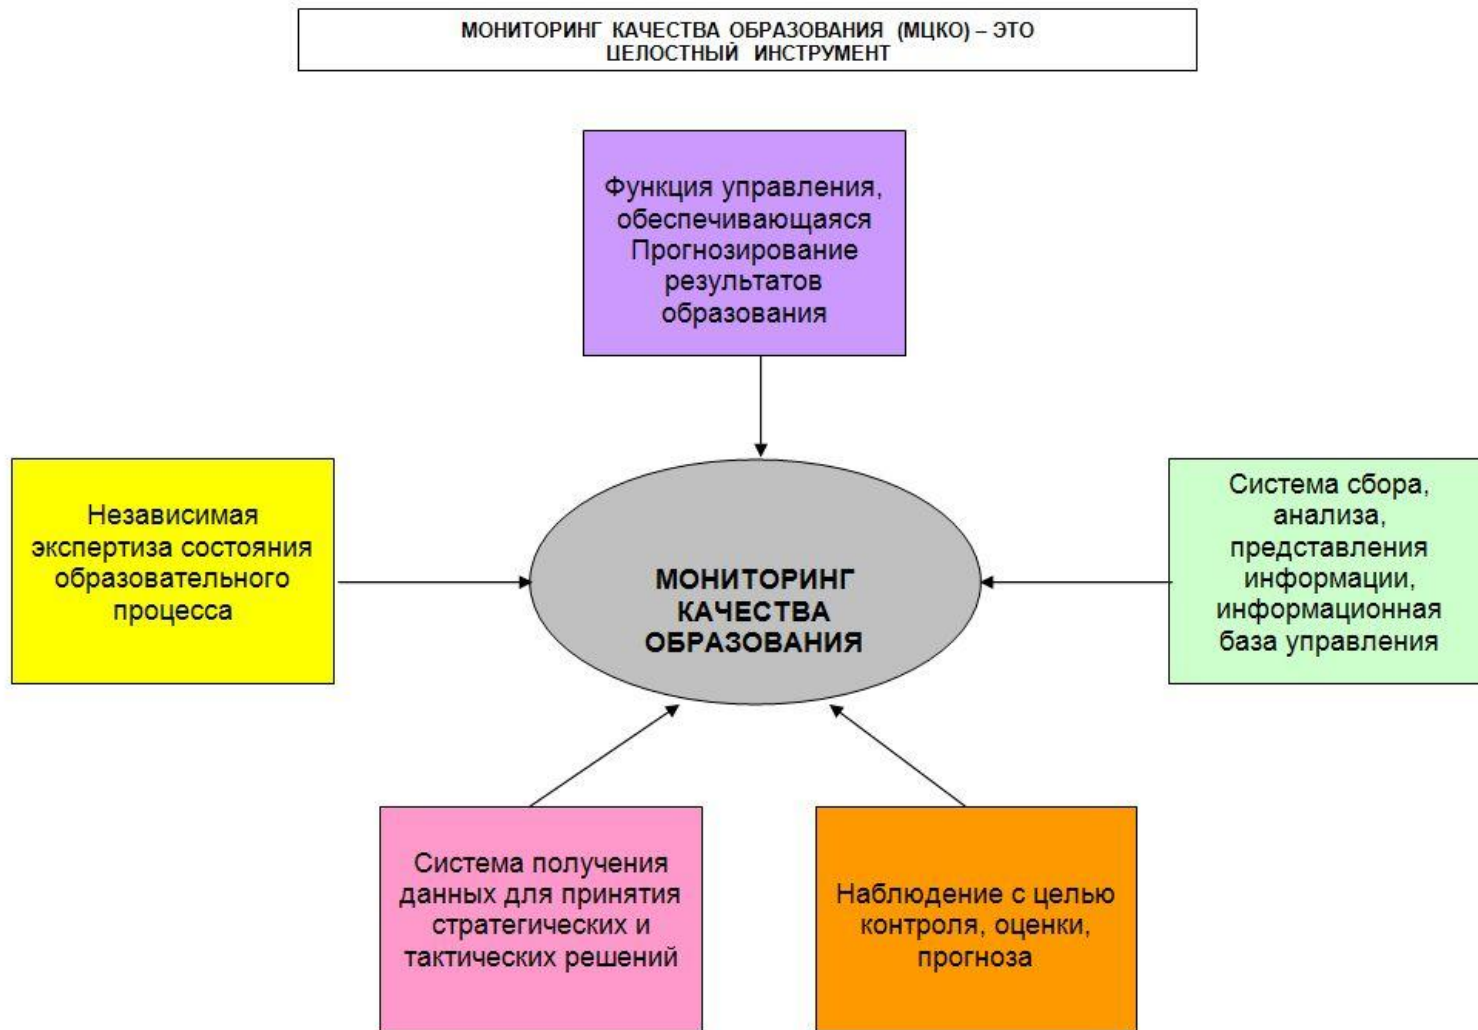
МОНИТОРИНГ КАЧЕСТВА ОБРАЗОВАНИЯ (МЦКО) – ЭТО ЦЕЛОСТНЫЙ ИНСТРУМЕНТ

Функция управления, обеспечивающаяся Прогнозирование результатов образования

Независимая экспертиза состояния образовательного процесса

МОНИТОРИНГ КАЧЕСТВА ОБРАЗОВАНИЯ

Система сбора, анализа, представления информации, информационная база управления

Система получения данных для принятия стратегических и тактических решений

Наблюдение с целью контроля, оценки, прогноза